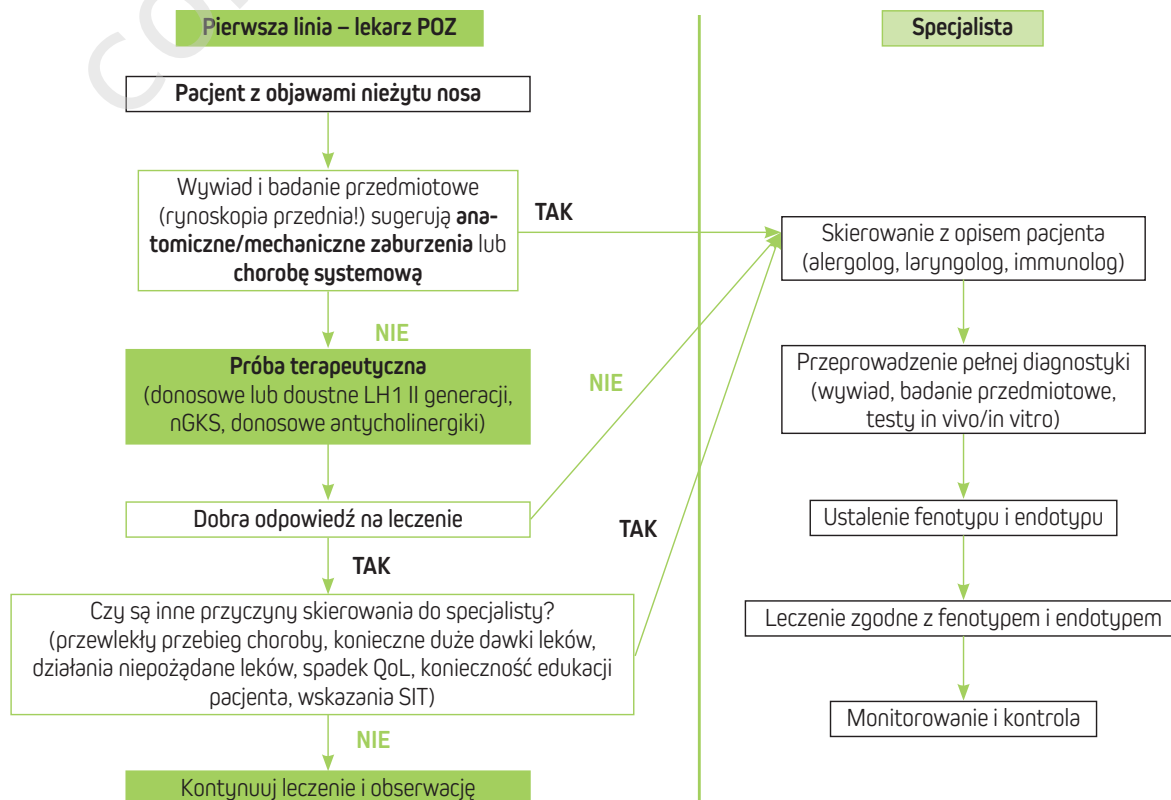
Pierwsza linia – lekarz POZ

Specjalista

Pacjent z objawami nieżytu nosa

Wywiad i badanie przedmiotowe (rynoskopia przednia!) sugerują anatomiczne/mechaniczne zaburzenia lub chorobę systemową

TAK

Skierowanie z opisem pacjenta (alergolog, laryngolog, immunolog)

NIE

Próba terapeutyczna (donosowe lub doustne LH1 II generacji, nGKS, donosowe antycholinergiki)

NIE

Przeprowadzenie pełnej diagnostyki (wywiad, badanie przedmiotowe, testy in vivo/in vitro)

Dobra odpowiedź na leczenie

TAK

Ustalenie fenotypu i endotypu

TAK

Czy są inne przyczyny skierowania do specjalisty? (przewlekły przebieg choroby, konieczne duże dawki leków, działania niepożądane leków, spadek QoL, konieczność edukacji pacjenta, wskazania SIT)

Leczenie zgodne z fenotypem i endotypem

Monitorowanie i kontrola

NIE

Kontynuuj leczenie i obserwację